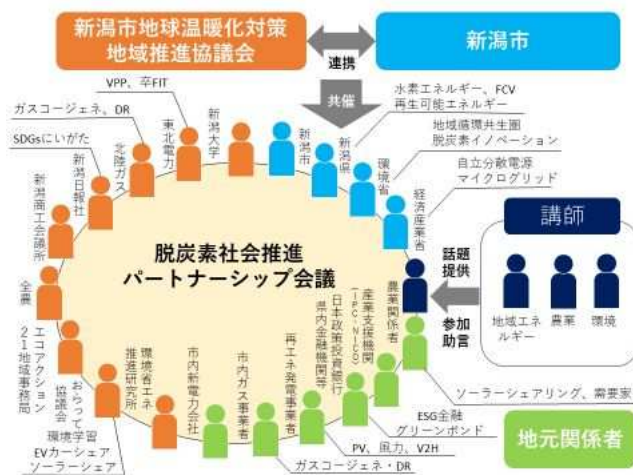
新潟市地球温暖化対策
地域推進協議会

新潟市

連携

共催

VPP、卒FIT

ガスコージェネ、DR

SDGsにいがた

水素エネルギー、FCV
再生可能エネルギー

地域循環共生圏
脱炭素イノベーション

自立分散電源
マイクログリッド

東北電力

北陸ガス

新潟大学

新潟市

新潟県

環境省

経済産業省

新潟日報社

新潟商工会議所

全農

エコアクション21地域事務局

おらって協議会

環境省エネ推進研究所

市内新電力会社

市内ガス事業者

再エネ発電事業者

県内金融機関等

日本政策投資銀行

産業支援機関(IPC・NICO)

農業関係者

脱炭素社会推進
パートナーシップ会議

講師

話題提供

参加助言

地域エネルギー

農業

環境

ソーラーシェアリング、需要家

ESG金融
グリーンボンド

PV、風力、V2H

ガスコージェネ・DR

環境学習
EVカーシェア
ソーラーシェア

地元関係者